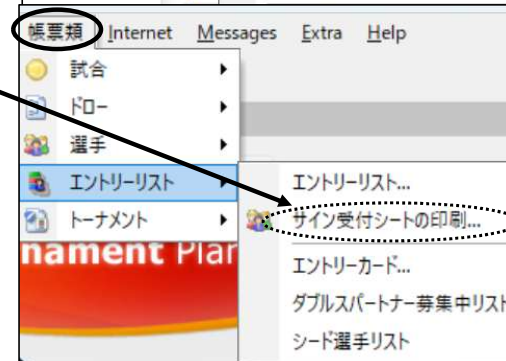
帳票類 Internet Messages Extra Help

試合
ドロー
選手
エントリーリスト
トーナメント

nament Plar

エントリーリスト...
サイン受付シートの印刷...
エントリーカード...
ダブルスパートナー募集中リスト
シード選手リスト